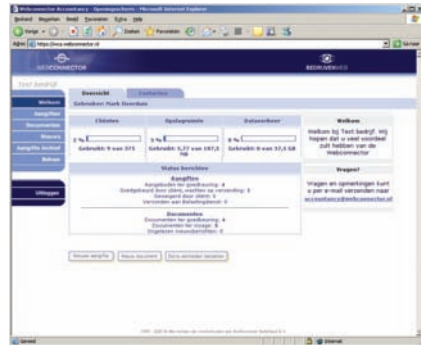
Webconnector Accountancy - Openingsscherm - Microsoft Internet Explorer

Bestand Bewerken Beeld Favorieten Extra Help

Vorige Zoeken Favorieten

Adres https://eca.webconnector.nl

WEBCONNECTOR

BEDRIJVENWEB

Test bedrijf

Overzicht Contacten

Welkom

Aangiften

Documenten

Mutaties

Aangifte Archief

Beheer

Uitloggen

Gebruiker: Mark Doorduin

| Cliënten | Opslagruimte | Dataverkeer |
|---|---|---|
| 2 % | 3 % | 0 % |
| Gebruikt: 9 van 375 | Gebruikt: 5,77 van 197,5 MB | Gebruikt: 0 van 37,5 GB |

Status berichten

Aangiften

Aangiften ter goedkeuring: 4
Goedgekeurd door cliënt, wachten op verzending: 3
Geweigerd door cliënt: 1
Verzonden aan Belastingdienst: 0

Documenten

Documenten ter goedkeuring: 4
Documenten ter inzage: 0
Ongelezen nieuwsberichten: 0

Welkom

Welkom bij Test bedrijf. Wij hopen dat u veel voordeel zult hebben van de Webconnector

Vragen?

Vragen en opmerkingen kunt u per e-mail versturen naar accountancy@webconnector.nl

Nieuwe aangifte | Nieuw document | Extra verzoeken sturen

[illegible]

Gereed

Internet